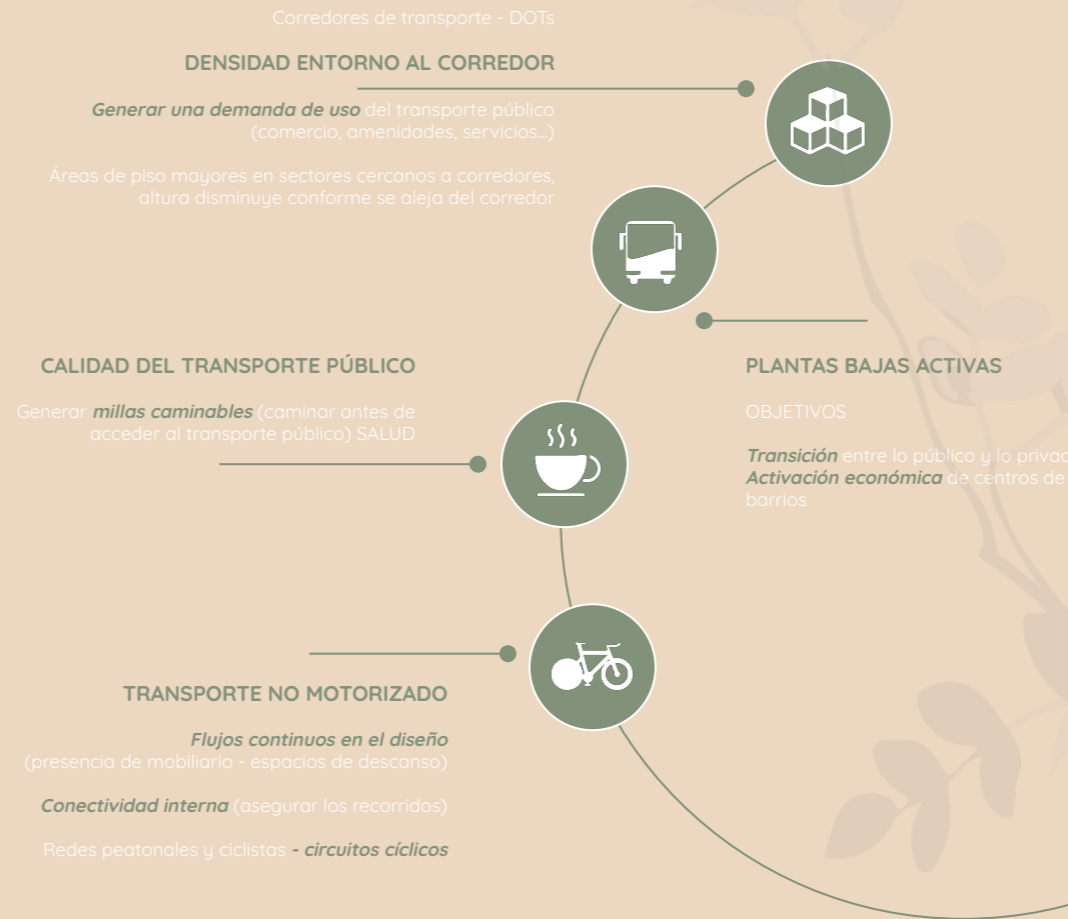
Corredores de transporte - DOTs

DENSIDAD ENTORNO AL CORREDOR

Generar una demanda de uso del transporte público (comercio, amenidades, servicios...)

Áreas de piso mayores en sectores cercanos a corredores, altura disminuye conforme se aleja del corredor

CALIDAD DEL TRANSPORTE PÚBLICO

Generar millas caminables (caminar antes de acceder al transporte público) SALUD

PLANTAS BAJAS ACTIVAS

OBJETIVOS

Transición entre lo público y lo privad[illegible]
Activación económica de centros de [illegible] barrios

TRANSPORTE NO MOTORIZADO

Flujos continuos en el diseño (presencia de mobiliario - espacios de descanso)

Conectividad interna (asegurar los recorridos)

Redes peatonales y ciclistas - circuitos cíclicos